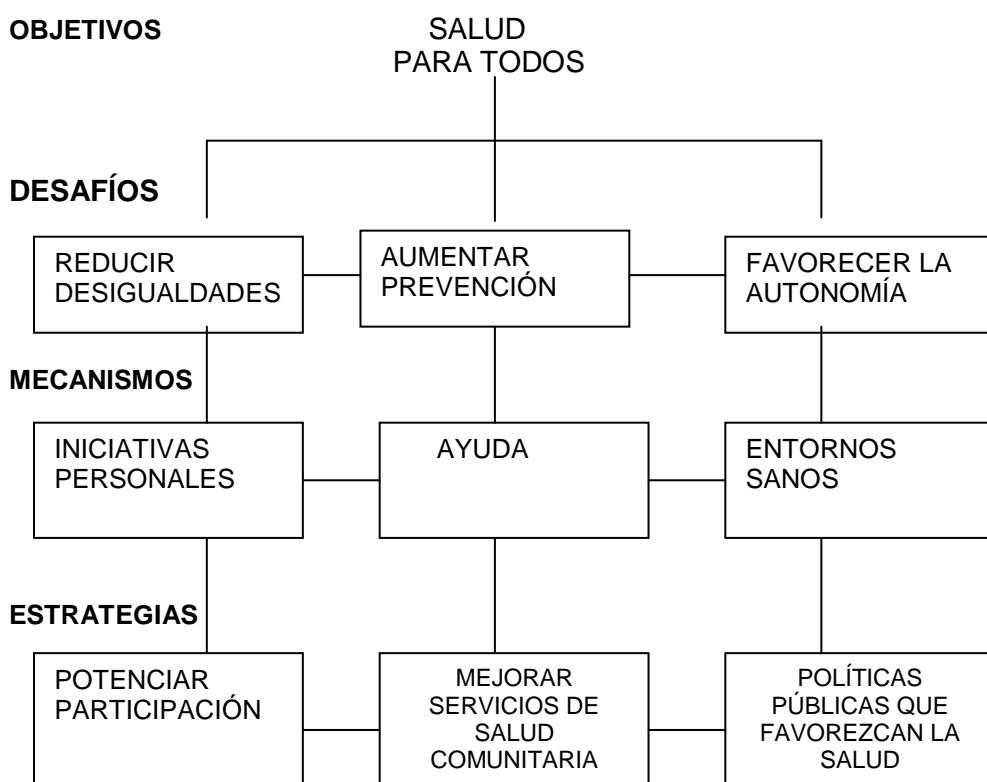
OBJETIVOS

SALUD PARA TODOS

DESAFÍOS

REDUCIR DESIGUALDADES

AUMENTAR PREVENCIÓN

FAVORECER LA AUTONOMÍA

MECANISMOS

INICIATIVAS PERSONALES

AYUDA

ENTORNOS SANOS

ESTRATEGIAS

POTENCIAR PARTICIPACIÓN

MEJORAR SERVICIOS DE SALUD COMUNITARIA

POLÍTICAS PÚBLICAS QUE FAVOREZCAN LA SALUD